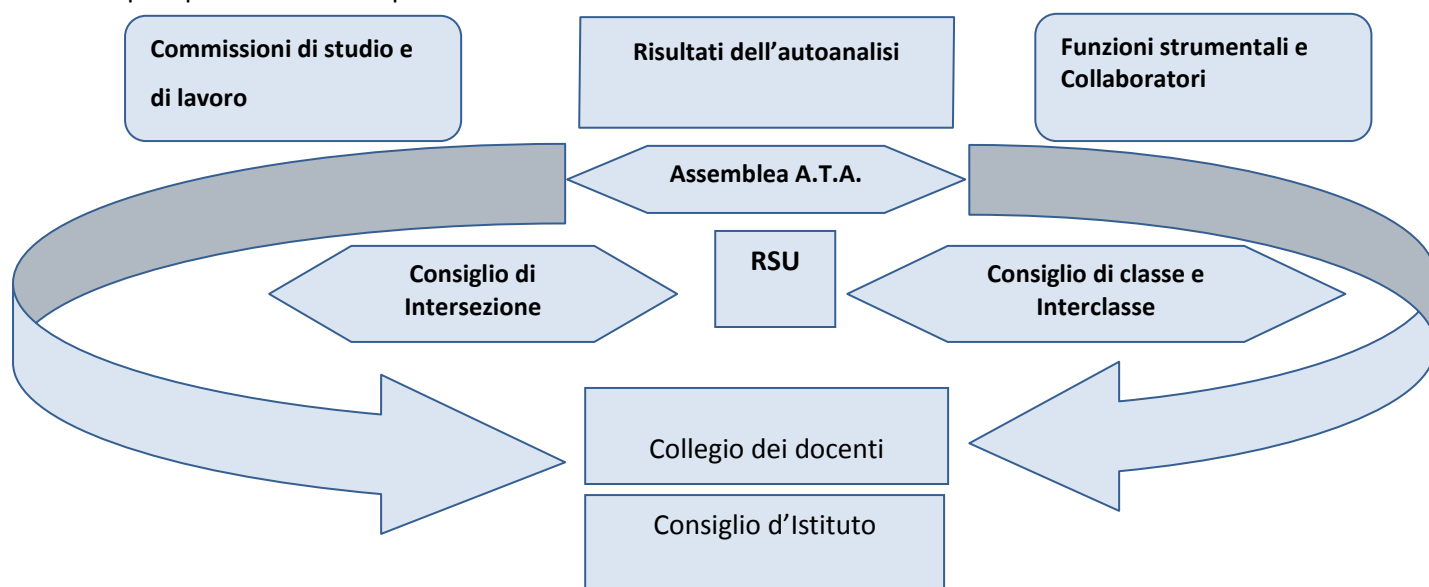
Commissioni di studio e di lavoro

Risultati dell’autoanalisi

Funzioni strumentali e Collaboratori

Assemblea A.T.A.

Consiglio di Intersezione

RSU

Consiglio di classe e Interclasse

Collegio dei docenti

Consiglio d’Istituto